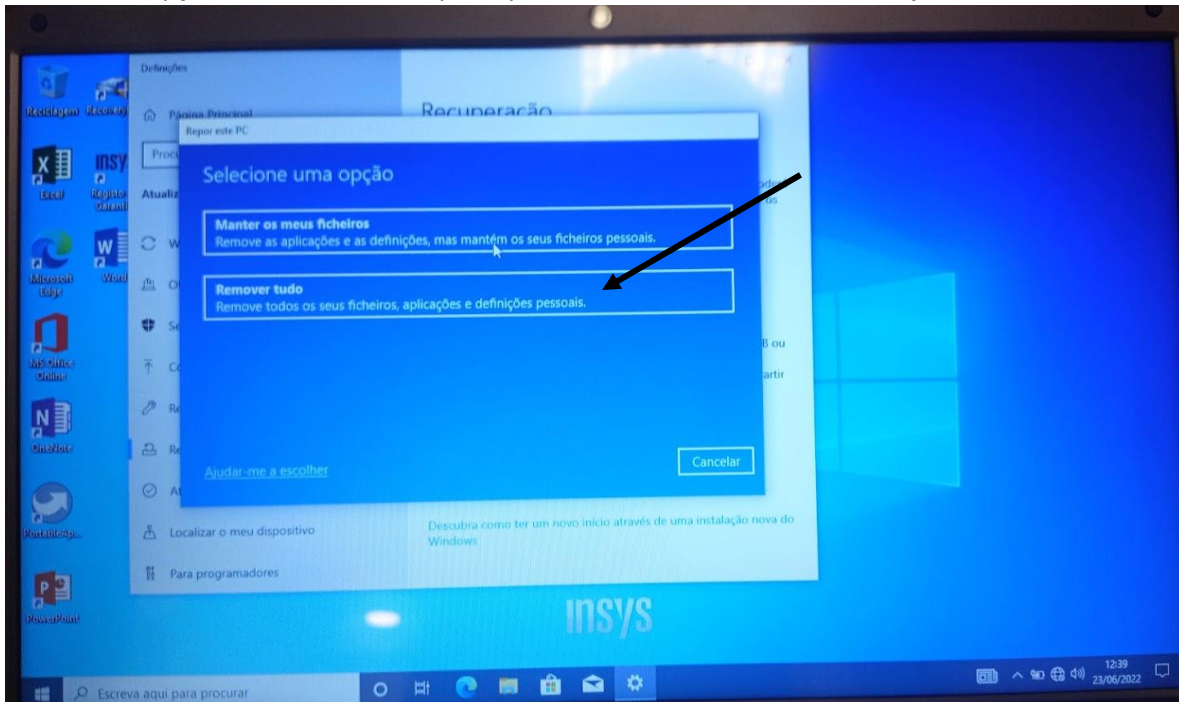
Reciclagem

Excel

Registo Garantia

Microsoft Edge

Word

MS Office Online

OneNote

PortableAp...

PowerPoint

Definições

Página Principal

Proc

Atualiz

Recuperação

Repor este PC

Selecione uma opção

Manter os meus ficheiros
Remove as aplicações e as definições, mas mantém os seus ficheiros pessoais.

Remover tudo
Remove todos os seus ficheiros, aplicações e definições pessoais.

Ajudar-me a escolher

Cancelar

B ou

artir

Descubra como ter um novo início através de uma instalação nova do Windows

Localizar o meu dispositivo

Para programadores

INSYS

Escreva aqui para procurar

12:39
23/06/2022